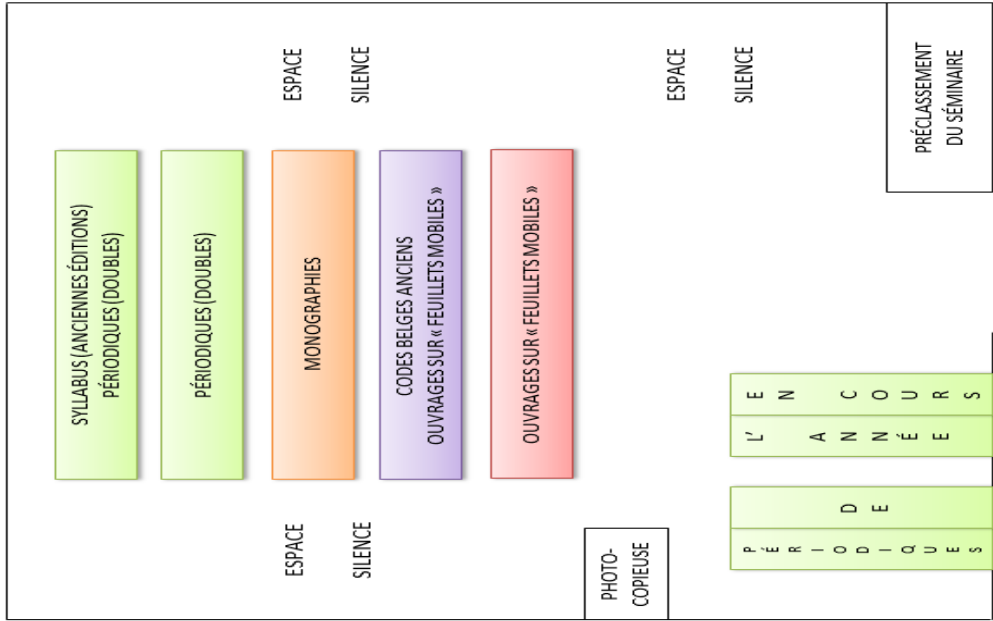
ESPACE SILENCE

ESPACE SILENCE

PRÉCLASSEMENT DU SÉMINAIRE

SYLLABUS (ANCIENNES ÉDITIONS)
PÉRIODIQUES (DOUBLES)

PÉRIODIQUES (DOUBLES)

MONOGRAPHIES

CODES BELGES ANCIENS
OUVRAGES SUR « FEUILLETS MOBILES »

OUVRAGES SUR « FEUILLETS MOBILES »

EN COURS

L'ANNÉE

DE

PÉRIODIQUES

ESPACE SILENCE

PHOTO-COPIEUSE